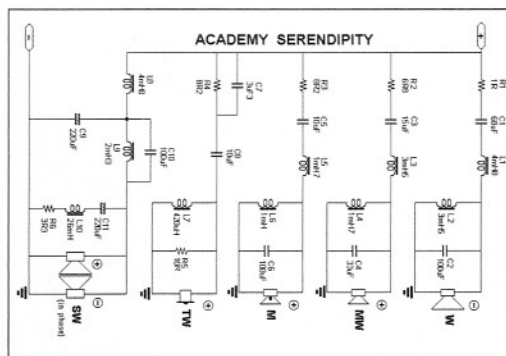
ACADEMY SERENDIPITY

-

+

L8
4mH8

C9
220uF

L9
2mH3

C10
100uF

R6
3R3

L10
25mH

C11
220uF

SW
(in phase)

R4
8R2

C7
3uF3

C8
10uF

L7
42uH

R5
10R

TW

R3
8R2

C5
15uF

L5
1mH7

L6
1mH

C6
100uF

M

R2
6R8

C3
15uF

L3
3mH6

L4
1mH7

C4
33uF

MW

R1
1R

C1
68uF

L1
4mH8

L2
3mH6

C2
100uF

W